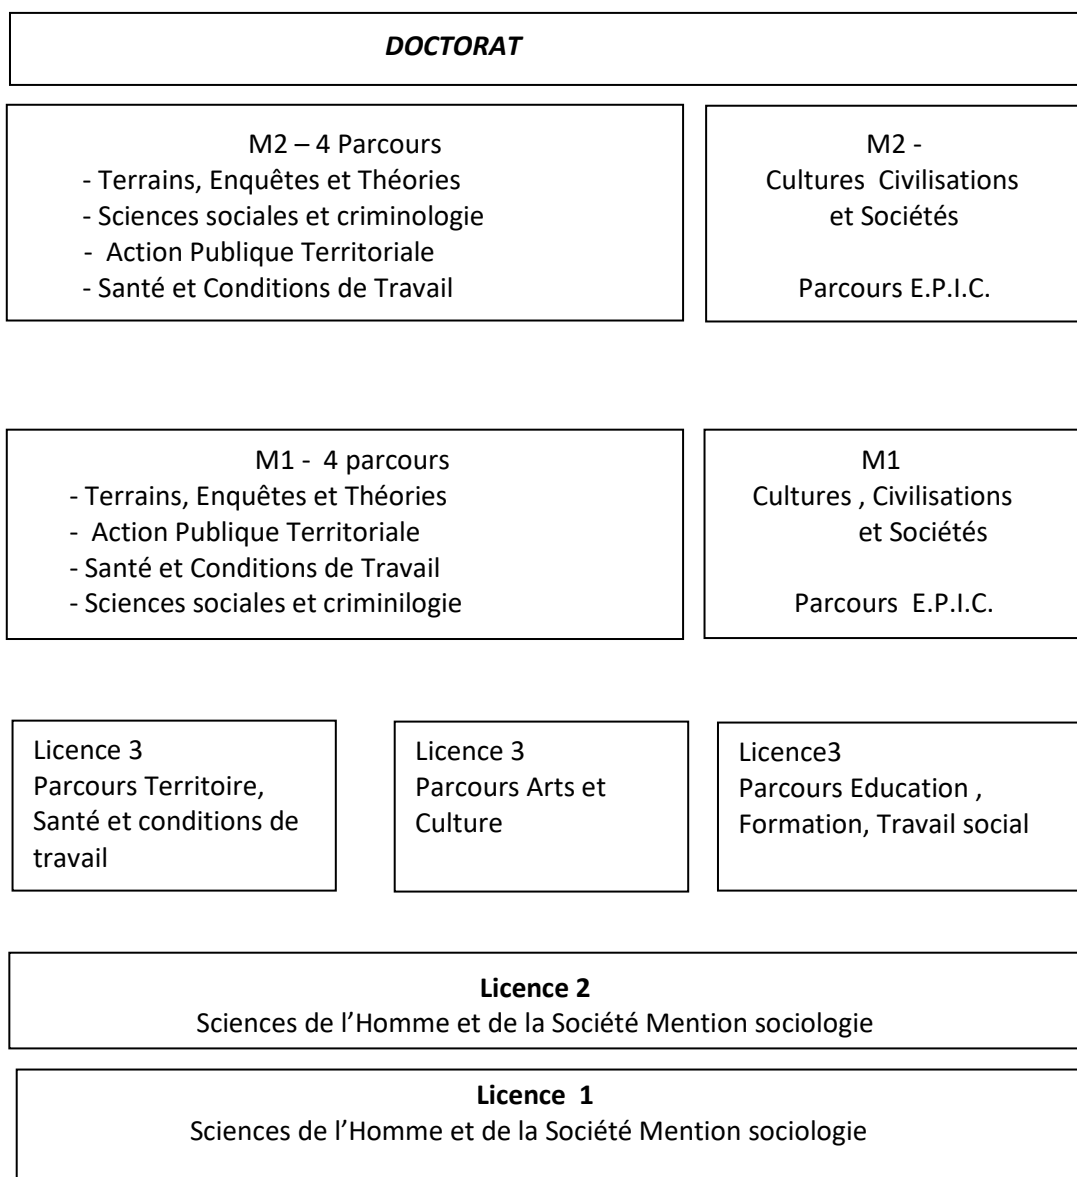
DOCTORAT

M2 – 4 Parcours
- Terrains, Enquêtes et Théories
- Sciences sociales et criminologie
- Action Publique Territoriale
- Santé et Conditions de Travail

M2 -
Cultures Civilisations et Sociétés

Parcours E.P.I.C.

M1 - 4 parcours
- Terrains, Enquêtes et Théories
- Action Publique Territoriale
- Santé et Conditions de Travail
- Sciences sociales et criminilogie

M1
Cultures , Civilisations et Sociétés

Parcours E.P.I.C.

Licence 3
Parcours Territoire, Santé et conditions de travail

Licence 3
Parcours Arts et Culture

Licence3
Parcours Education , Formation, Travail social

Licence 2
Sciences de l'Homme et de la Société Mention sociologie

Licence 1
Sciences de l'Homme et de la Société Mention sociologie